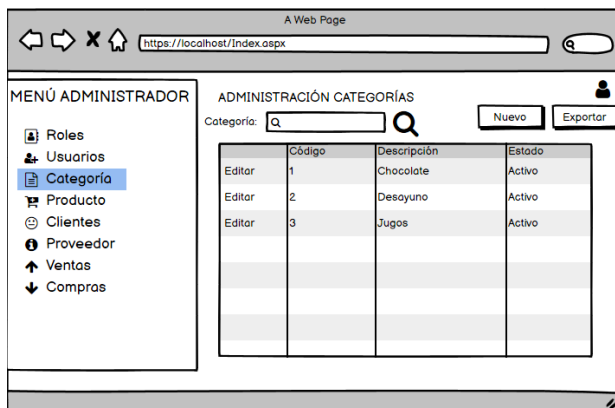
A Web Page

https://localhost/Index.aspx

MENÚ ADMINISTRADOR

Roles
Usuarios
Categoría
Producto
Clientes
Proveedor
Ventas
Compras

ADMINISTRACIÓN CATEGORÍAS

Categoría:

Nuevo
Exportar

| | Código | Descripción | Estado |
|---|---|---|---|
| Editar | 1 | Chocolate | Activo |
| Editar | 2 | Desayuno | Activo |
| Editar | 3 | Jugos | Activo |
| | | | |
| | | | |
| | | | |
| | | | |
| | | | |